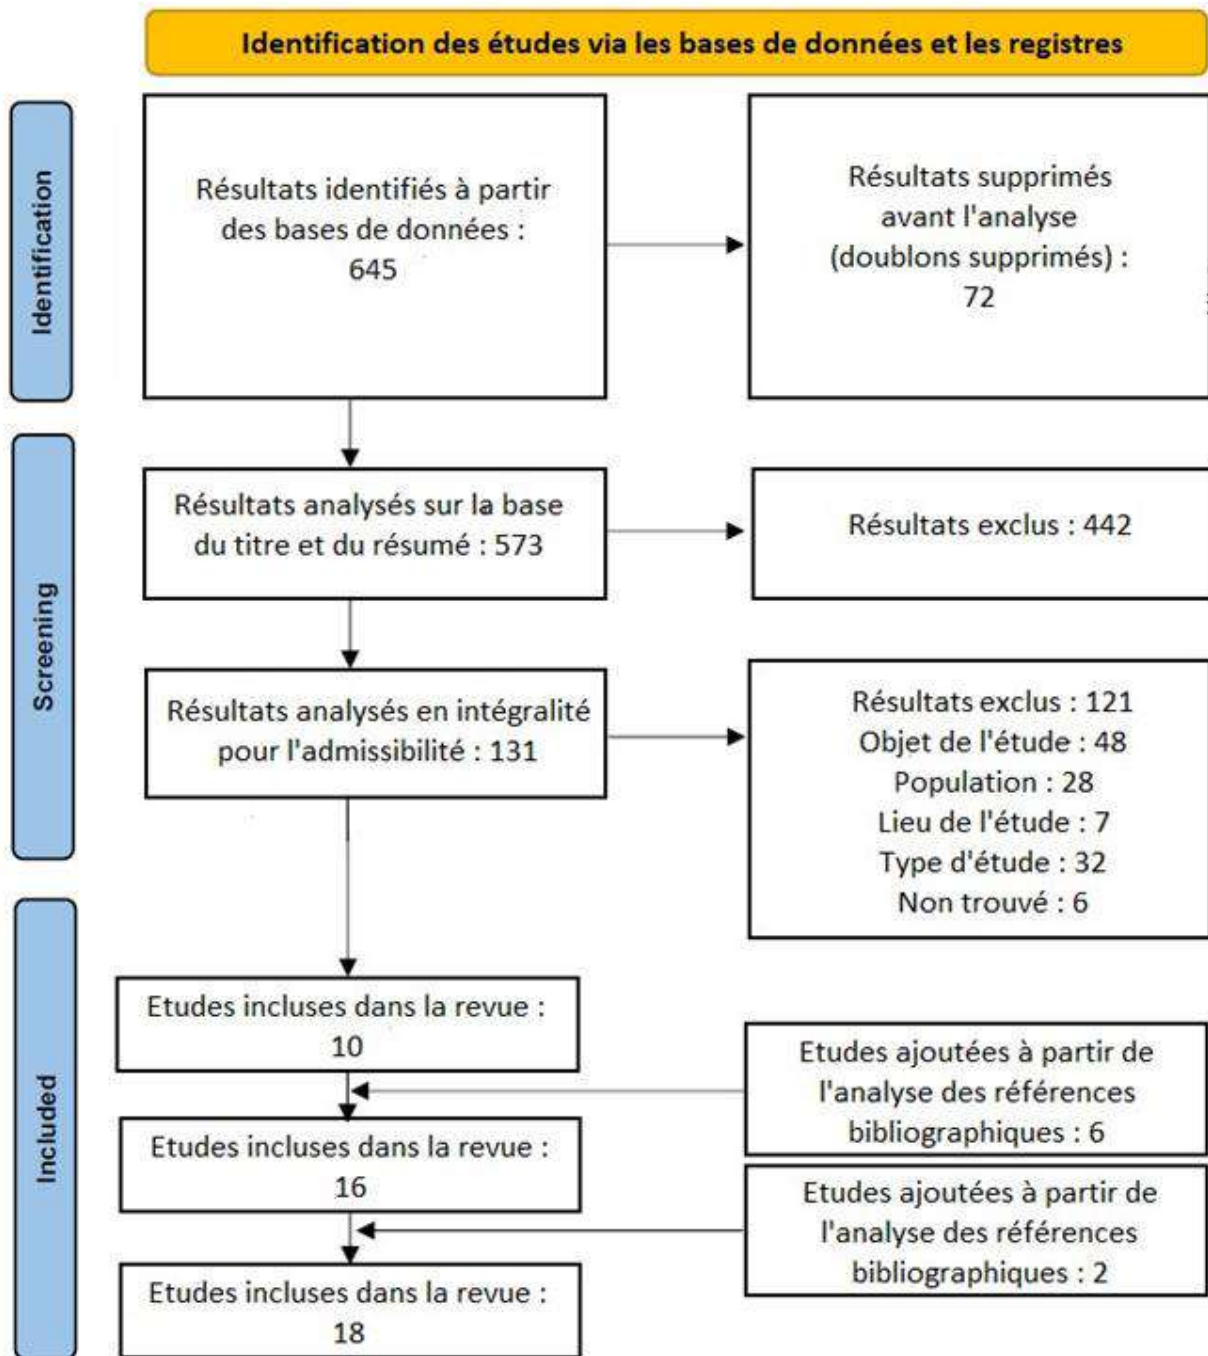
Identification des études via les bases de données et les registres

Identification

Résultats identifiés à partir des bases de données : 645

Résultats supprimés avant l'analyse (doublons supprimés) : 72

Screening

Résultats analysés sur la base du titre et du résumé : 573

Résultats exclus : 442

Résultats analysés en intégralité pour l'admissibilité : 131

Résultats exclus : 121
Objet de l'étude : 48
Population : 28
Lieu de l'étude : 7
Type d'étude : 32
Non trouvé : 6

Included

Etudes incluses dans la revue : 10

Etudes ajoutées à partir de l'analyse des références bibliographiques : 6

Etudes incluses dans la revue : 16

Etudes ajoutées à partir de l'analyse des références bibliographiques : 2

Etudes incluses dans la revue : 18